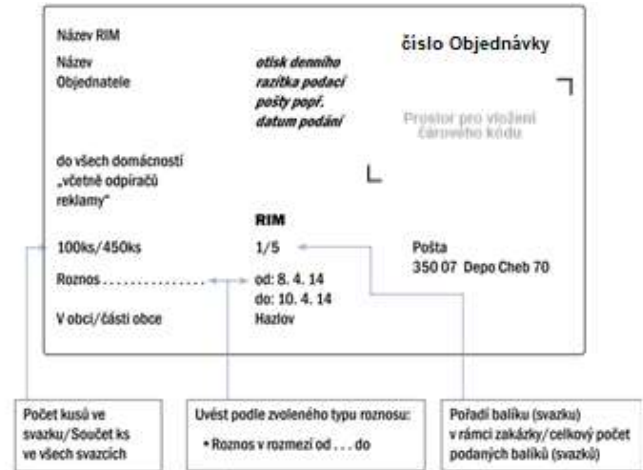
Název RIM

Název Objednatele

otisk denního razítka podací pošty popř. datum podání

číslo Objednávky

Prostor pro vložení čárového kódu

do všech domácností „včetně odpíračů reklamy"

RIM

100ks/450ks

1/5

Pošta
350 07 Depo Cheb 70

Roznos . . . . . . . . . . . . . . .

od: 8. 4. 14
do: 10. 4. 14

V obci/části obce

Hazlov

Počet kusů ve svazku/Součet ks ve všech svazcích

Uvést podle zvoleného typu roznosu:
• Roznos v rozmezí od . . . do

Pořadí balíku (svazku) v rámci zakázky/celkový počet podaných balíků (svazků)